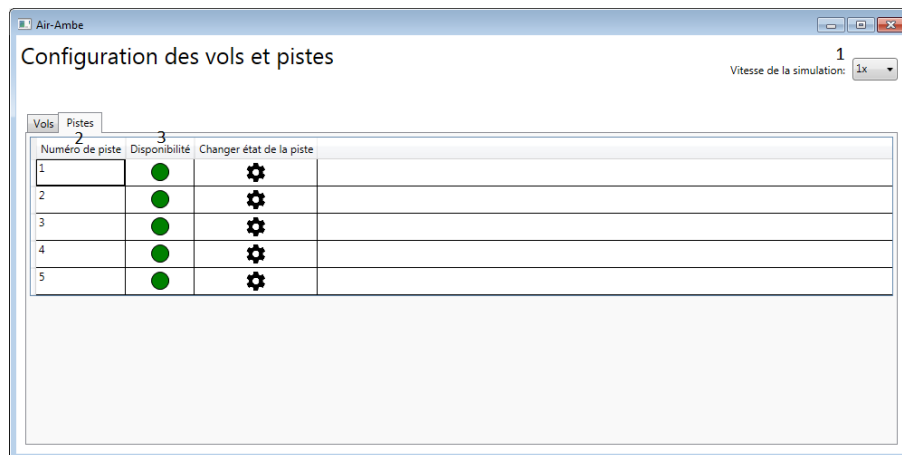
Air-Ambe

Configuration des vols et pistes

1
Vitesse de la simulation: 1x

Vols | Pistes

| 2 Numéro de piste | 3 Disponibilité | Changer état de la piste |
|---|---|---|
| 1 | | |
| 2 | | |
| 3 | | |
| 4 | | |
| 5 | | |